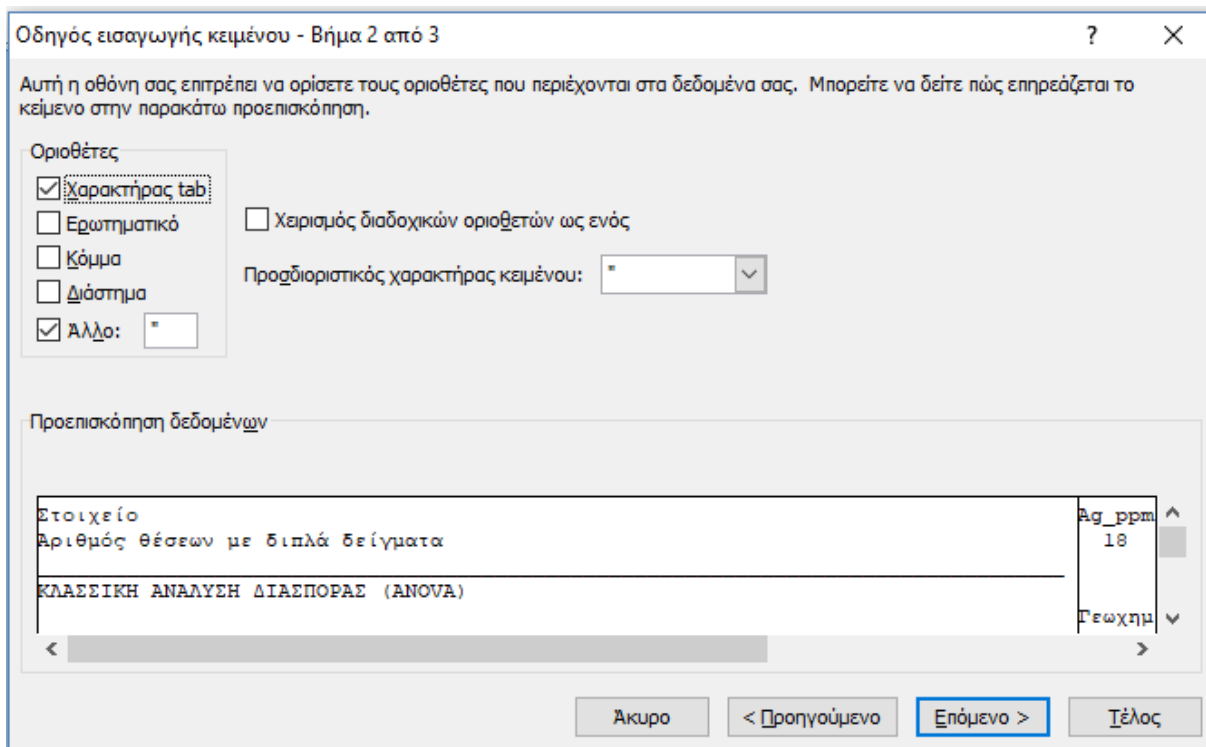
Οδηγός εισαγωγής κειμένου - Βήμα 2 από 3

?

X

Αυτή η οθόνη σας επιτρέπει να ορίσετε τους οριοθέτες που περιέχονται στα δεδομένα σας. Μπορείτε να δείτε πώς επηρεάζεται το κείμενο στην παρακάτω προεπισκόπηση.

Οριοθέτες

☑ Χαρακτήρας tab

☐ Ερωτηματικό

☐ Κόμμα

☐ Διάστημα

☑ Άλλο: "

☐ Χειρισμός διαδοχικών οριοθετών ως ενός

Προσδιοριστικός χαρακτήρας κειμένου: "

Προεπισκόπηση δεδομένων

| Στοιχείο | Ag_ppm |
|---|---|
| Αριθμός θέσεων με διπλά δείγματα | 18 |
| ΚΛΑΣΣΙΚΗ ΑΝΑΛΥΣΗ ΔΙΑΣΠΟΡΑΣ (ANOVA) | |
| | Γεωχημ |

Άκυρο

< Προηγούμενο

Επόμενο >

Τέλος